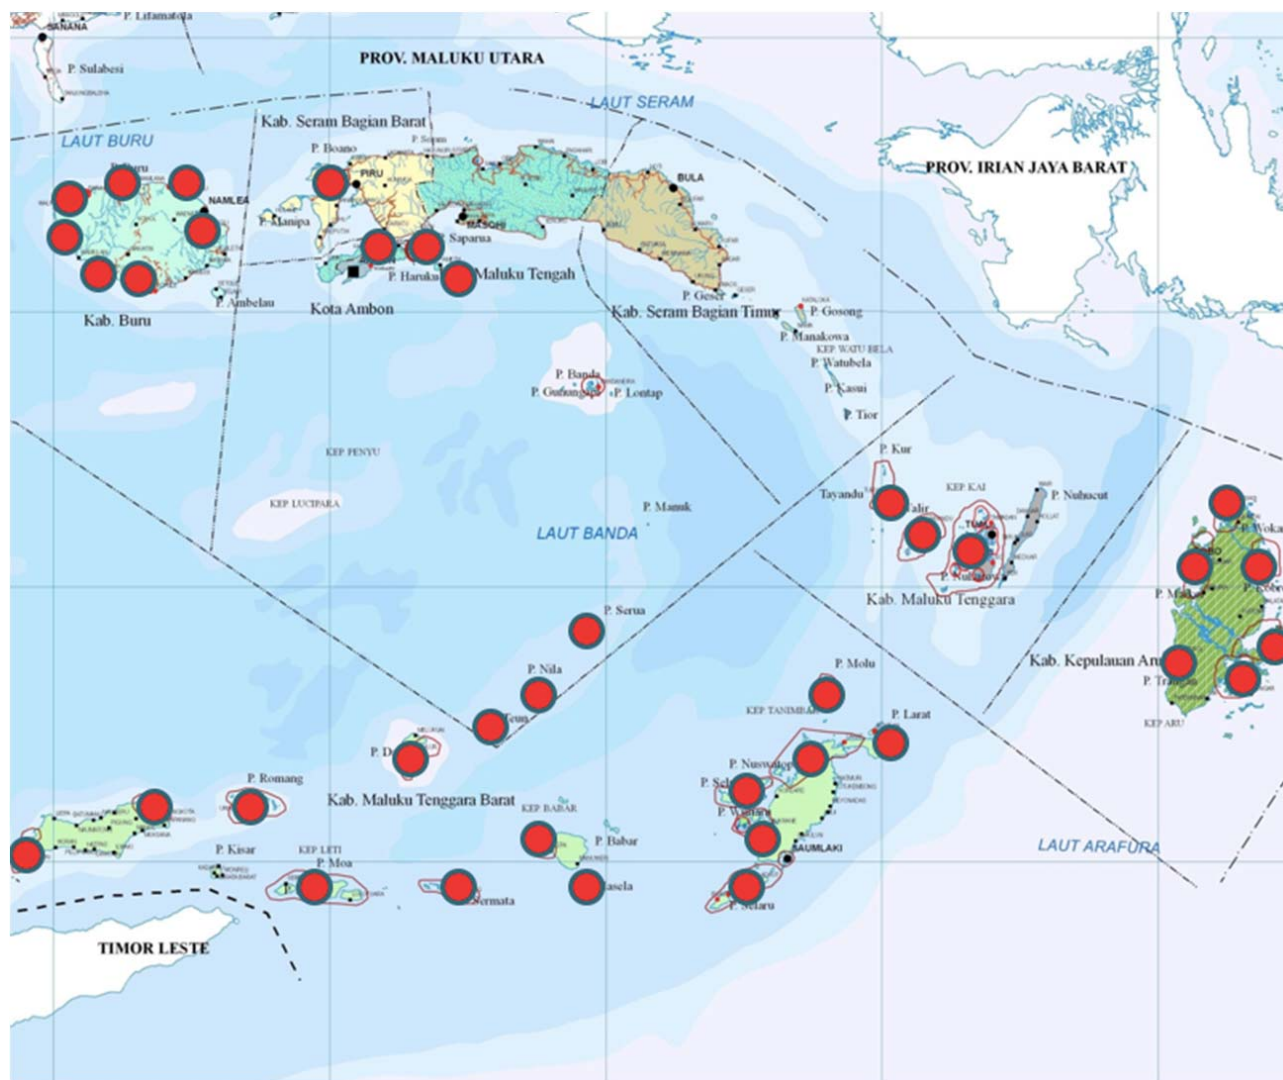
P. Lifamatola
SANANA
P. Sulabesi
PROV. MALUKU UTARA
LAUT SERAM
LAUT BURU
Kab. Seram Bagian Barat
P. Seram
P. Boano
P. Buru
PIRU
BULA
NAMLEA
P. Manipa
MASOHI
Saparua
P. Haruku
Maluku Tengah
PROV. IRIAN JAYA BARAT
P. Ambelau
Kab. Buru
Kota Ambon
P. Geser
Kab. Seram Bagian Timur
P. Gosong
P. Manakowa
KEP WATU BELA
P. Watubela
P. Kasui
P. Tior
P. Banda
P. Gunungapi
P. Lontap
KEP PENYU
KEP LUCIPARA
P. Manuk
LAUT BANDA
P. Kur
Tayandu
KEP KAI
P. Nuhucut
TUAL
Kab. Maluku Tenggara
P. Wokam
P. Maikoor
P. Serua
P. Nila
P. Molu
Kab. Kepulauan Aru
P. Trangan
KEP ARU
KEP TANIMBAR
P. Larat
P. Nuswotar
P. Romang
Kab. Maluku Tenggara Barat
KEP BABAR
P. Babar
SAUMLAKI
LAUT ARAFURA
P. Kisar
KEP LETI
P. Moa
Sermata
Masela
P. Selaru
TIMOR LESTE